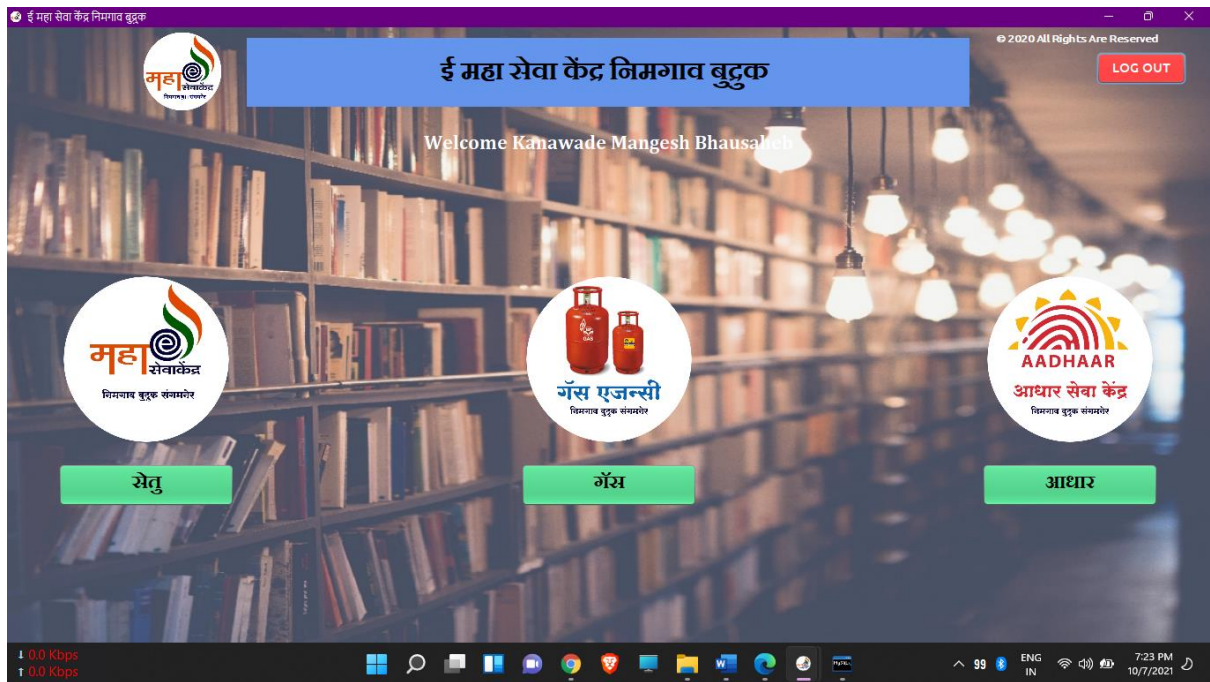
ई महा सेवा केंद्र निमगाव बुद्रुक

महा सेवाकेंद्र
निमगाव बु. संगमनेर

ई महा सेवा केंद्र निमगाव बुद्रुक

© 2020 All Rights Are Reserved

LOG OUT

Welcome Kanawade Mangesh Bhausaheb

महा सेवाकेंद्र
निमगाव बुद्रुक संगमनेर

गॅस एजन्सी
निमगाव बुद्रुक संगमनेर

AADHAAR
आधार सेवा केंद्र
निमगाव बुद्रुक संगमनेर

सेतु

गॅस

आधार

0.0 Kbps
0.0 Kbps

99

ENG
IN

7:23 PM
10/7/2021